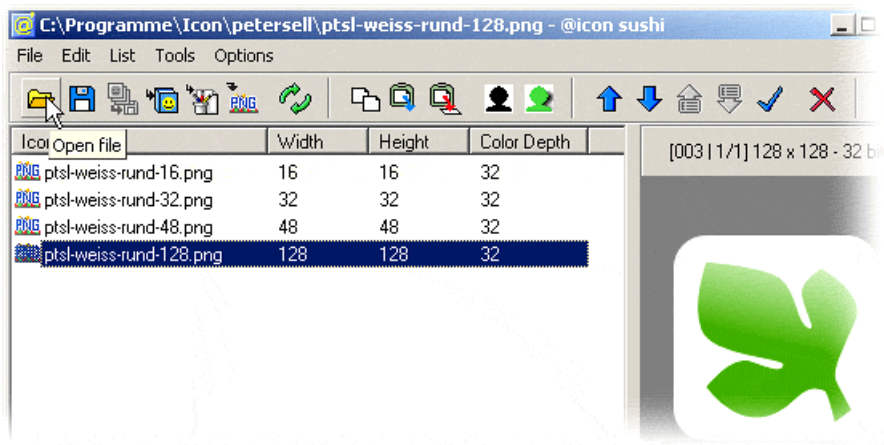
C:\Programme\Icon\petersell\ptsl-weiss-rund-128.png - @icon sushi

File Edit List Tools Options

PNG

Open file

| Icon | Width | Height | Color Depth |
|---|---|---|---|
| ptsl-weiss-rund-16.png | 16 | 16 | 32 |
| ptsl-weiss-rund-32.png | 32 | 32 | 32 |
| ptsl-weiss-rund-48.png | 48 | 48 | 32 |
| ptsl-weiss-rund-128.png | 128 | 128 | 32 |

[003 | 1/1] 128 x 128 - 32 b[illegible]